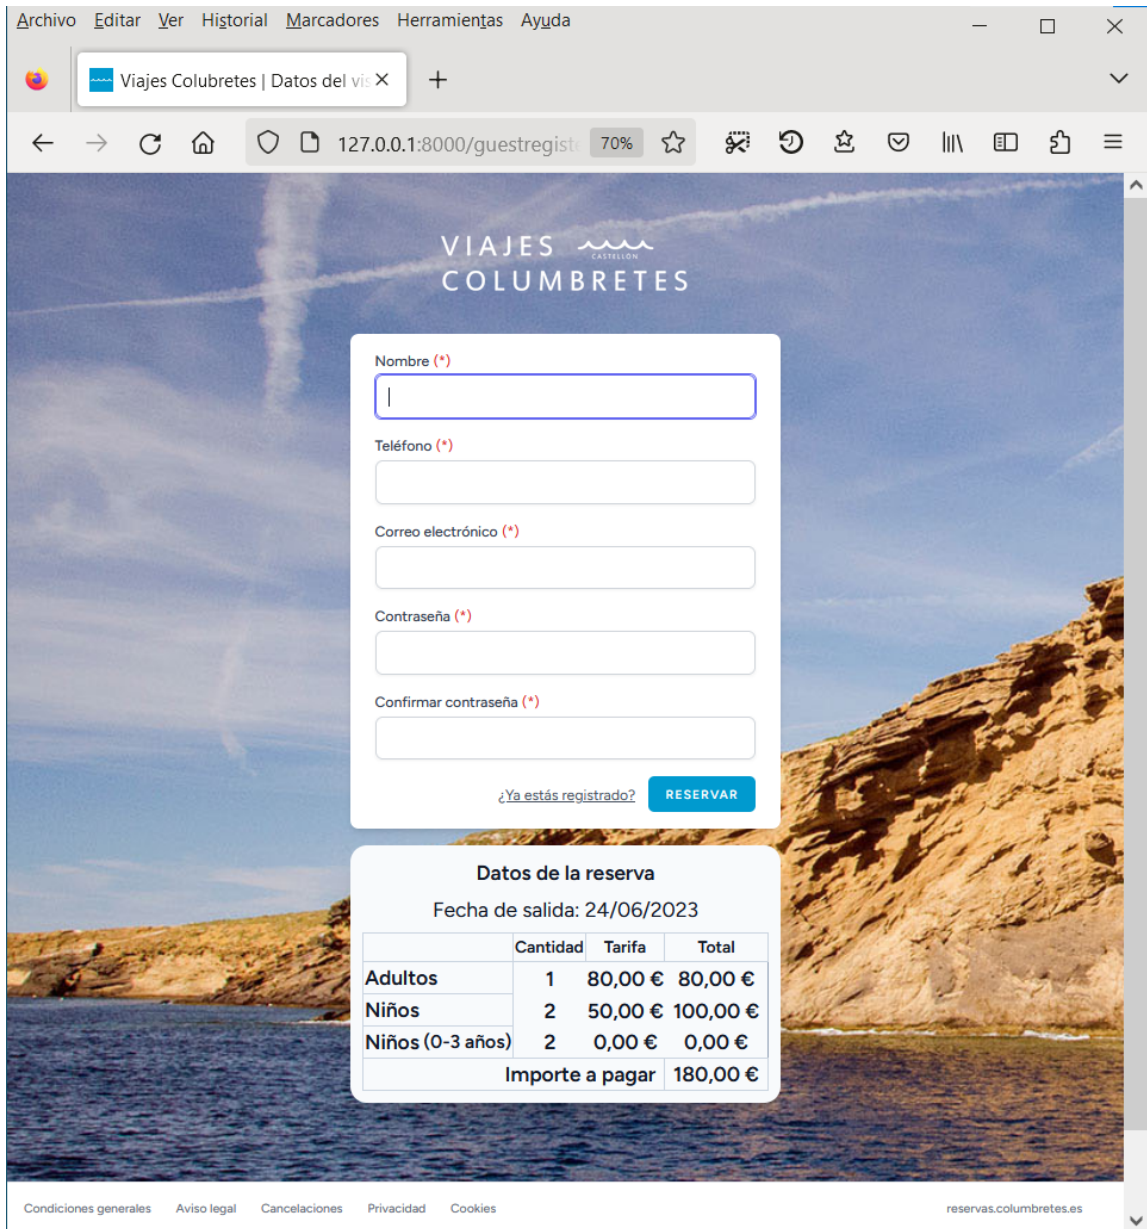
Archivo Editar Ver Historial Marcadores Herramientas Ayuda

Viajes Colubretes | Datos del vis

127.0.0.1:8000/guestregist

70%

VIAJES CASTELLON
COLUMBRETES

Nombre (*)

Teléfono (*)

Correo electrónico (*)

Contraseña (*)

Confirmar contraseña (*)

¿Ya estás registrado?

RESERVAR

Datos de la reserva

Fecha de salida: 24/06/2023

| | Cantidad | Tarifa | Total |
|---|---|---|---|
| Adultos | 1 | 80,00 € | 80,00 € |
| Niños | 2 | 50,00 € | 100,00 € |
| Niños (0-3 años) | 2 | 0,00 € | 0,00 € |
| | | Importe a pagar | 180,00 € |

Condiciones generales Aviso legal Cancelaciones Privacidad Cookies

reservas.columbretes.es